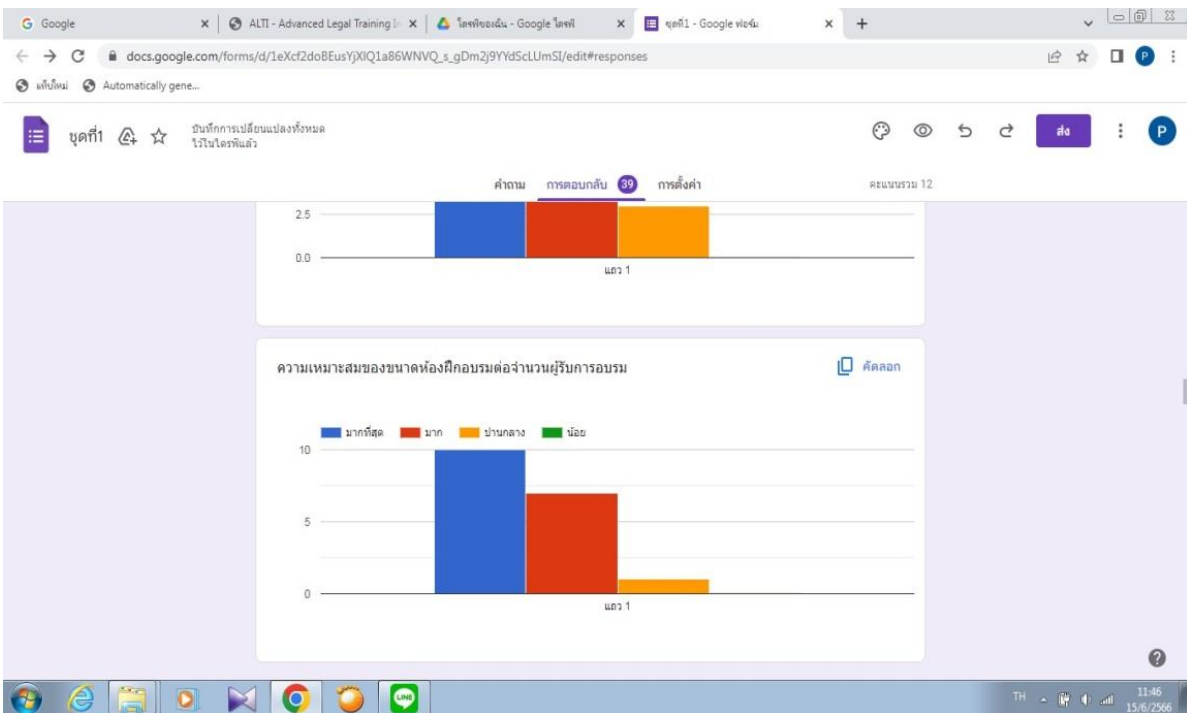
G Google
ALTI - Advanced Legal Training In
ไดรฟ์ของฉัน - Google ไดรฟ์
ชุดที่1 - Google ฟอร์ม
docs.google.com/forms/d/1eXcf2doBEusYjXIQ1a86WNVQ_s_gDm2j9YYdScLUmSI/edit#responses
แท็บใหม่
Automatically gene...
ชุดที่1
บันทึกการเปลี่ยนแปลงทั้งหมดไว้ในไดรฟ์แล้ว
ส่ง
P
คำถาม
การตอบกลับ 39
การตั้งค่า
คะแนนรวม 12
2.5
0.0
แถว 1
ความเหมาะสมของขนาดห้องฝึกอบรมต่อจำนวนผู้รับการอบรม
คัดลอก
มากที่สุด
มาก
ปานกลาง
น้อย
10
5
0
แถว 1
TH
11:46
15/6/2566